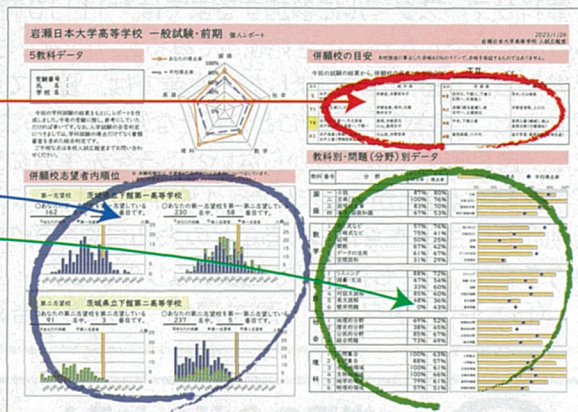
岩瀬日本大学高等学校　一般試験・前期　個人レポート

2023/1/26

岩瀬日本大学高等学校 入試広報部

5教科データ

受験番号
氏名
性別

あなたの得点率
平均得点率

国語

英語

理科

数学

併願校の目安

今回の試験の結果からの

志望校

併願校志望者内順位

第一志望校　茨城県立下館第一高等学校

あなたの第一志望校を第一志望としている者は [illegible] 名　あなたは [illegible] 番目です。

162

230　58

第一志望校　茨城県立下館第二高等学校

237

教科別・問題（分野）別データ

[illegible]

国語

数学

英語

理科

87%

100%

87%

67%

57%

50%

61%

61%

88%

83%

88%

86%

69%

45%

88%

69%

76%

67%